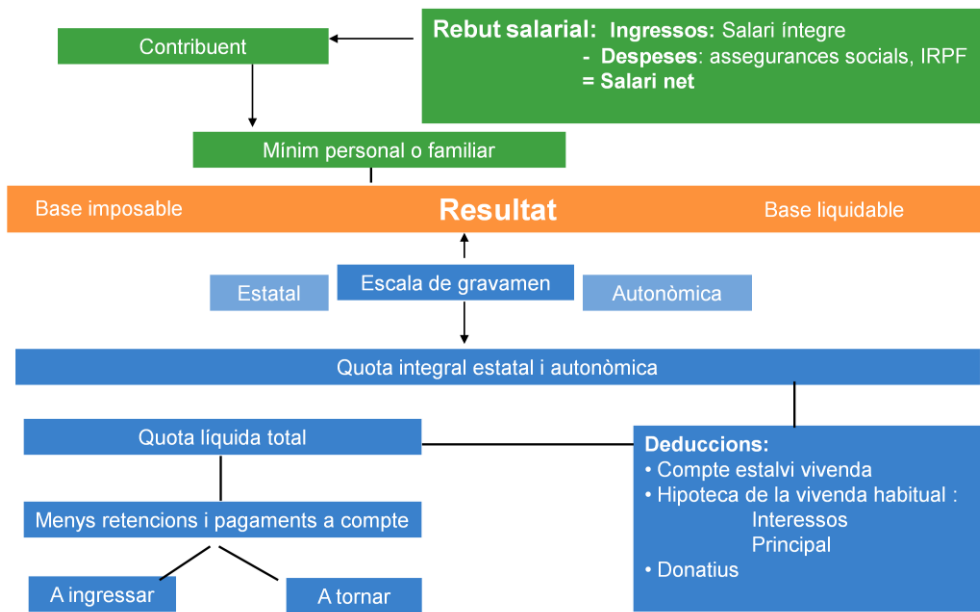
Contribuent

**Rebut salarial: Ingressos:** Salari íntegre
- **Despeses**: assegurances socials, IRPF
**= Salari net**

Mínim personal o familiar

Base imposable

**Resultat**

Base liquidable

Estatal

Escala de gravamen

Autonòmica

Quota integral estatal i autonòmica

Quota líquida total

**Deduccions:**
• Compte estalvi vivenda
• Hipoteca de la vivenda habitual :
Interessos
Principal
• Donatius

Menys retencions i pagaments a compte

A ingressar

A tornar